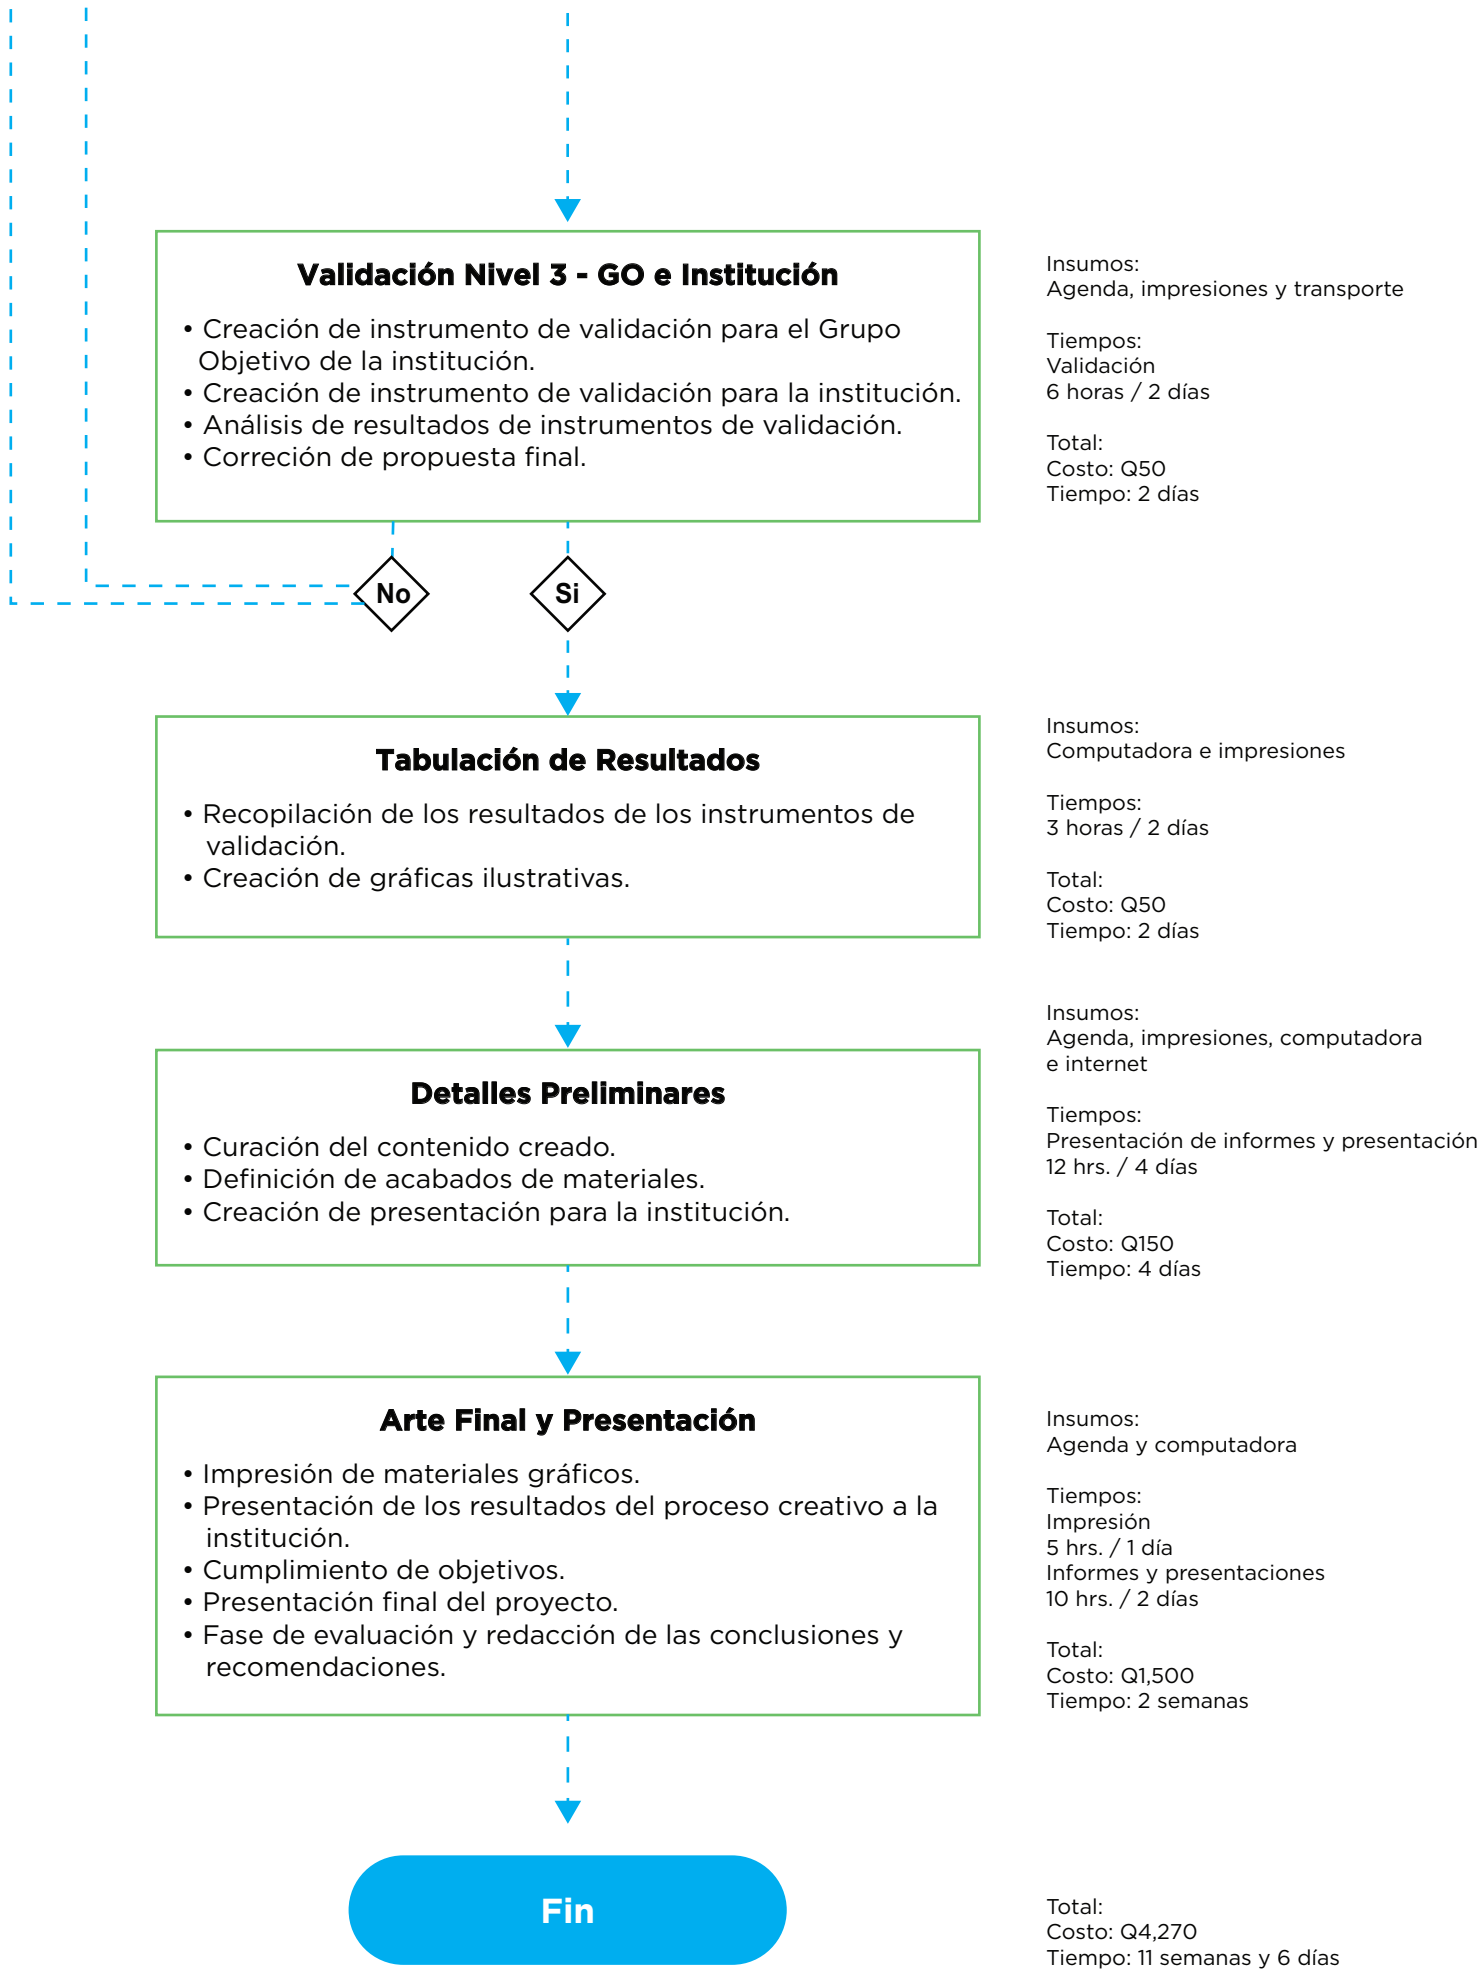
Validación Nivel 3 - GO e Institución

• Creación de instrumento de validación para el Grupo Objetivo de la institución.
• Creación de instrumento de validación para la institución.
• Análisis de resultados de instrumentos de validación.
• Correción de propuesta final.

Insumos:
Agenda, impresiones y transporte

Tiempos:
Validación
6 horas / 2 días

Total:
Costo: Q50
Tiempo: 2 días

No

Si

Tabulación de Resultados

• Recopilación de los resultados de los instrumentos de validación.
• Creación de gráficas ilustrativas.

Insumos:
Computadora e impresiones

Tiempos:
3 horas / 2 días

Total:
Costo: Q50
Tiempo: 2 días

Detalles Preliminares

• Curación del contenido creado.
• Definición de acabados de materiales.
• Creación de presentación para la institución.

Insumos:
Agenda, impresiones, computadora e internet

Tiempos:
Presentación de informes y presentación
12 hrs. / 4 días

Total:
Costo: Q150
Tiempo: 4 días

Arte Final y Presentación

• Impresión de materiales gráficos.
• Presentación de los resultados del proceso creativo a la institución.
• Cumplimiento de objetivos.
• Presentación final del proyecto.
• Fase de evaluación y redacción de las conclusiones y recomendaciones.

Insumos:
Agenda y computadora

Tiempos:
Impresión
5 hrs. / 1 día
Informes y presentaciones
10 hrs. / 2 días

Total:
Costo: Q1,500
Tiempo: 2 semanas

Fin

Total:
Costo: Q4,270
Tiempo: 11 semanas y 6 días